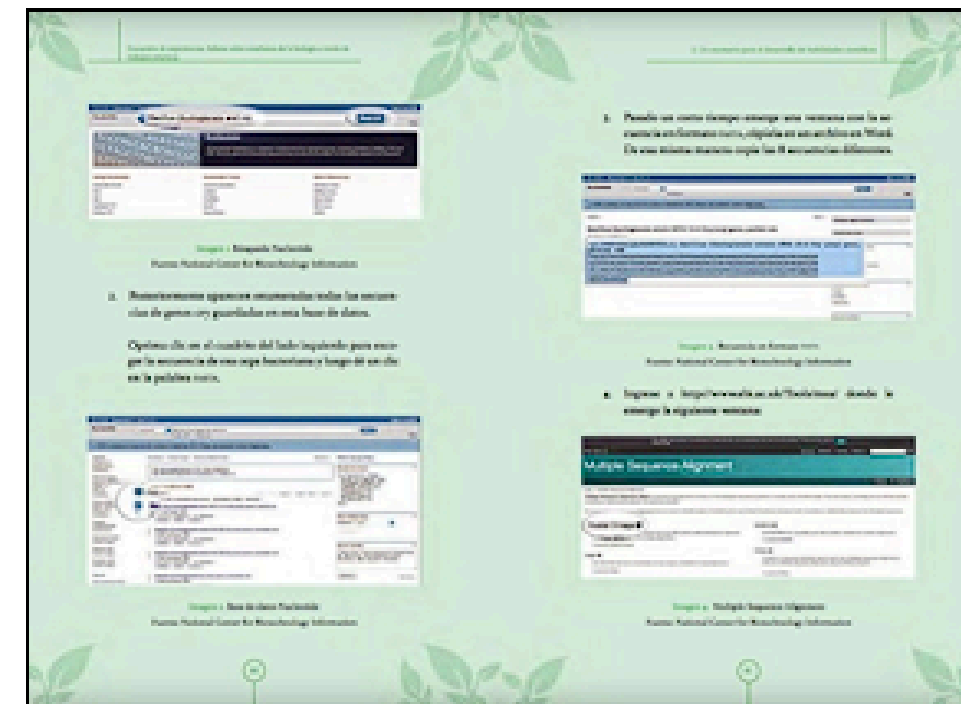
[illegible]

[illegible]

Imagen 1. Búsqueda Nucleotide
Fuente: National Center for Biotechnology Information

2. Posteriormente aparecen enumeradas todas las secuencias de genes cry guardadas en esa base de datos.

Dar un clic en el cuadrito del lado izquierdo para escoger la secuencia de una cepa bacteriana y luego dar un clic en la palabra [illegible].

Imagen 2. Base de datos Nucleotide
Fuente: National Center for Biotechnology Information

3. Pasado un cierto tiempo emerge una ventana con la secuencia en formato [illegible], cópiela en un archivo en Word. De esa misma manera copie las 8 secuencias diferentes.

Imagen 3. Secuencia en formato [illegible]
Fuente: National Center for Biotechnology Information

4. Ingresar a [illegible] donde le emerge la siguiente ventana:

Multiple Sequence Alignment

Imagen 4. Multiple Sequence Alignment
Fuente: National Center for Biotechnology Information